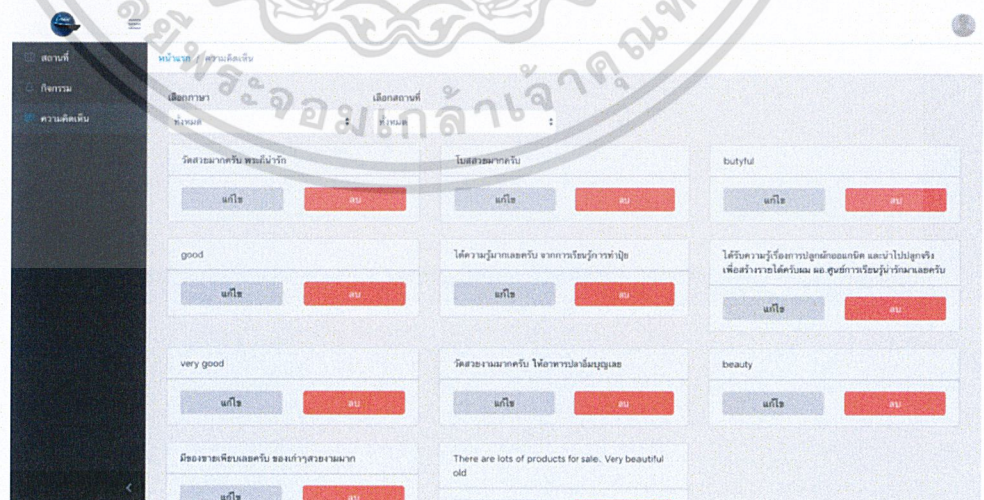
สถานที่
กิจกรรม
ความคิดเห็น

หน้าแรก / ความคิดเห็น

เลือกภาษา
ทั้งหมด

เลือกสถานที่
ทั้งหมด

วัดสวยมากครับ พระก็น่ารัก
แก้ไข
ลบ

โบสถ์สวยมากครับ
แก้ไข
ลบ

butyful
แก้ไข
ลบ

good
แก้ไข
ลบ

ได้ความรู้มากเลยครับ จากการเรียนรู้การทำปุ๋ย
แก้ไข
ลบ

ได้รับความรู้เรื่องการปลูกผักออแกนิค และนำไปปลูกจริง เพื่อสร้างรายได้ครับผม ผอ.ศูนย์การเรียนรู้น่ารักมากเลยครับ
แก้ไข
ลบ

very good
แก้ไข
ลบ

วัดสวยงามมากครับ ให้อาหารปลาอิ่มบุญเลย
แก้ไข
ลบ

beauty
แก้ไข
ลบ

มีของขายเพียบเลยครับ ของเก่าๆสวยงามมาก
แก้ไข
ลบ

There are lots of products for sale. Very beautiful old

มหาวิทยาลัยราชภัฏพระนครศรีอยุธยา